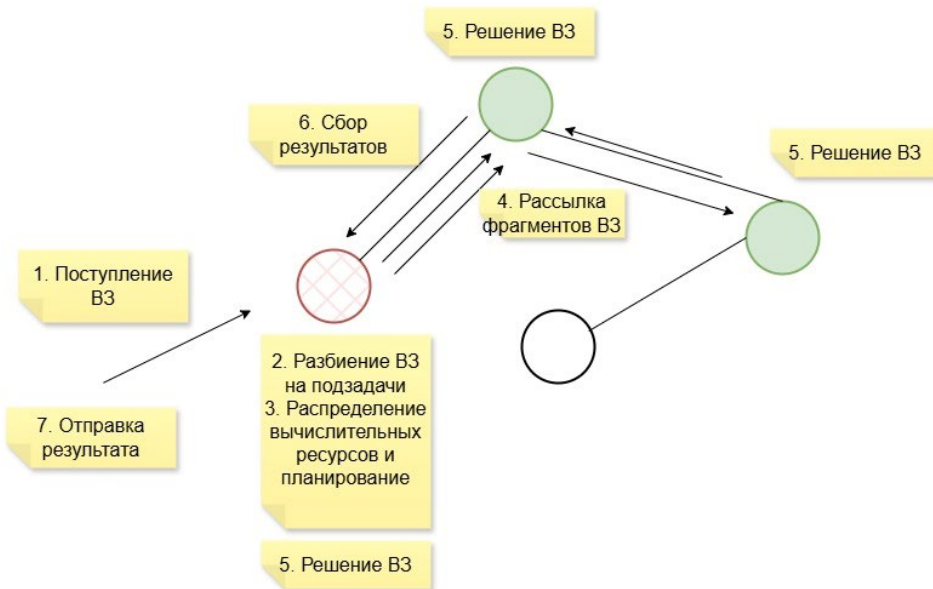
5. Решение ВЗ

6. Сбор результатов

5. Решение ВЗ

4. Рассылка фрагментов ВЗ

1. Поступление ВЗ

2. Разбиение ВЗ на подзадачи
3. Распределение вычислительных ресурсов и планирование

7. Отправка результата

5. Решение ВЗ